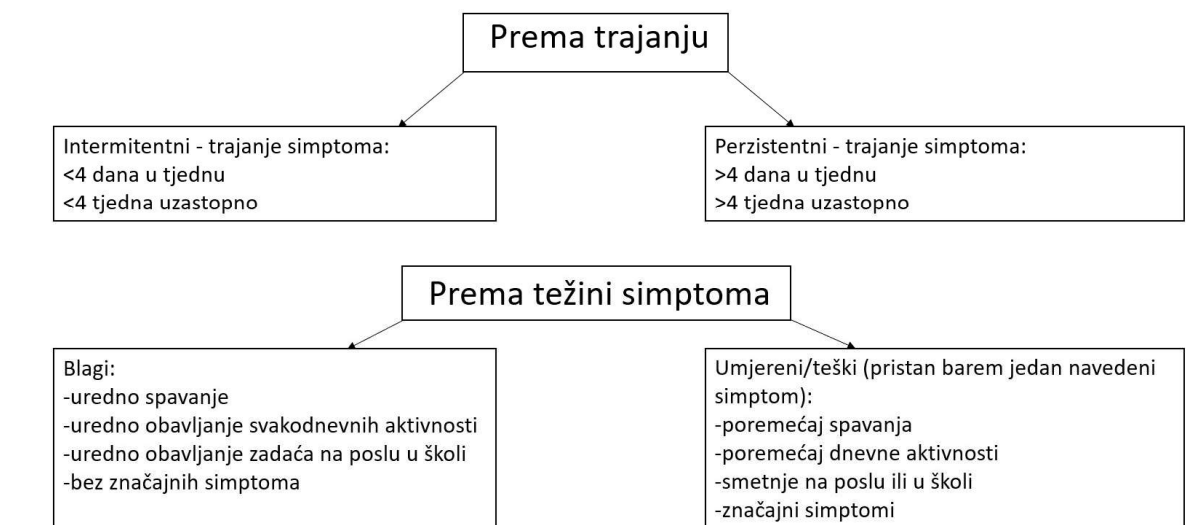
Prema trajanju

Intermitentni - trajanje simptoma:
<4 dana u tjednu
<4 tjedna uzastopno

Perzistentni - trajanje simptoma:
>4 dana u tjednu
>4 tjedna uzastopno

Prema težini simptoma

Blagi:
-uredno spavanje
-uredno obavljanje svakodnevnih aktivnosti
-uredno obavljanje zadaća na poslu u školi
-bez značajnih simptoma

Umjereni/teški (pristan barem jedan navedeni simptom):
-poremećaj spavanja
-poremećaj dnevne aktivnosti
-smetnje na poslu ili u školi
-značajni simptomi